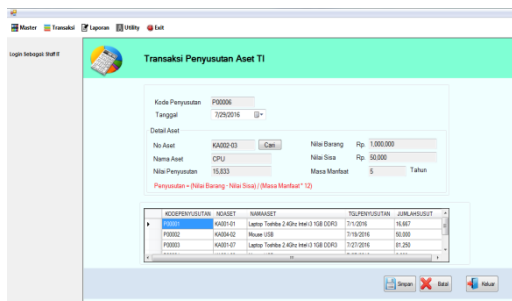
Master Transaksi Laporan Utility Exit

Login Sebagai: Staff IT

Transaksi Penyusutan Aset TI

Kode Penyusutan P00006
Tanggal 7/29/2016

Detail Aset
No Aset KA002-03 Cari
Nama Aset CPU
Nilai Penyusutan 15,833
Nilai Barang Rp. 1,000,000
Nilai Sisa Rp. 50,000
Masa Manfaat 5 Tahun

Penyusutan = (Nilai Barang - Nilai Sisa) / (Masa Manfaat * 12)

| | KODEPENYUSUTAN | NOASET | NAMAASET | TGLPENYUSUTAN | JUMLAHSUSUT |
|---|---|---|---|---|---|
| ▸ | P00001 | KA001-01 | Laptop Toshiba 2.4Ghz Intel i3 1GB DDR3 | 7/1/2016 | 16,667 |
| | P00002 | KA004-02 | Mouse USB | 7/19/2016 | 50,000 |
| | P00003 | KA001-07 | Laptop Toshiba 2.4Ghz Intel i3 1GB DDR3 | 7/1/2016 | 81,250 |

Simpan Batal Keluar